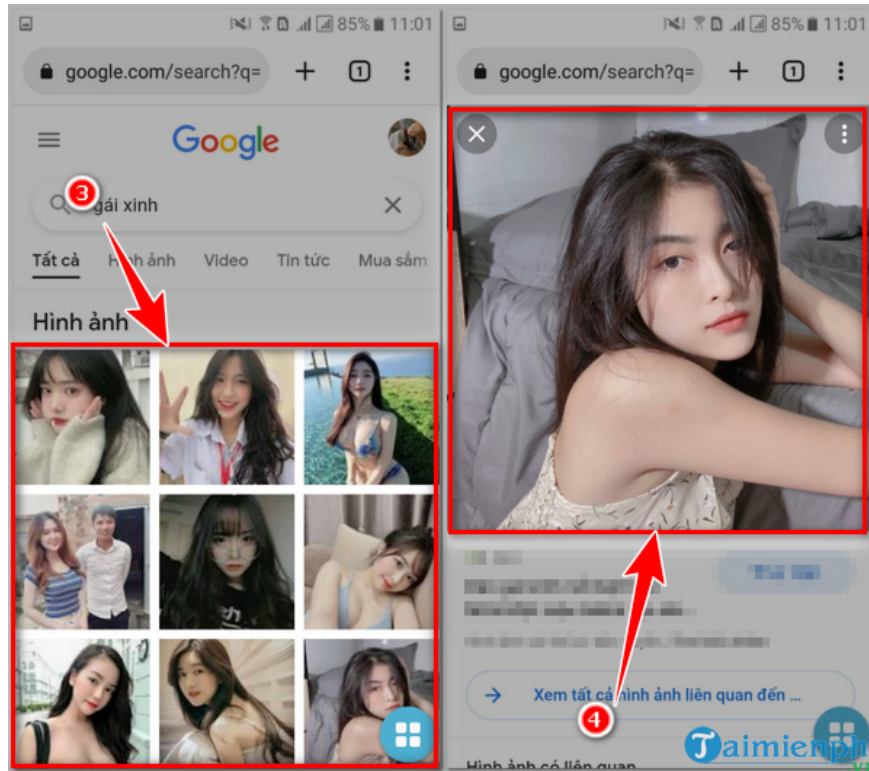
85% 11:01
google.com/search?q=
1
Google
3
gái xinh
Tất cả
Hình ảnh
Video
Tin tức
Mua sắm
Hình ảnh

85% 11:01
google.com/search?q=
1
Xem tất cả hình ảnh liên quan đến ...
4
Hình ảnh có liên quan
Taimienphi